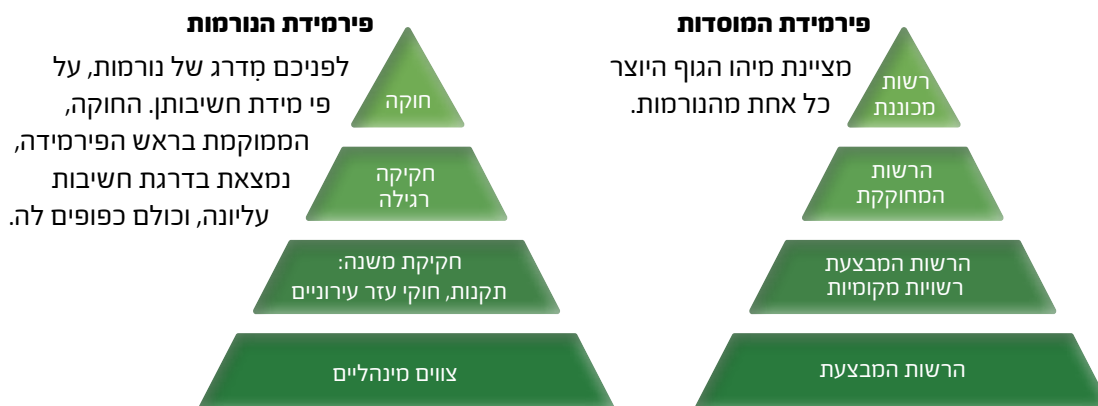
פירמידת המוסדות

מציינת מיהו הגוף היוצר כל אחת מהנורמות.

רשות מכוננת

הרשות המחוקקת

הרשות המבצעת רשויות מקומיות

הרשות המבצעת

פירמידת הנורמות

לפניכם מִדרג של נורמות, על פי מידת חשיבותן. החוקה, הממוקמת בראש הפירמידה, נמצאת בדרגת חשיבות עליונה, וכולם כפופים לה.

חוקה

חקיקה רגילה

חקיקת משנה: תקנות, חוקי עזר עירוניים

צווים מינהליים